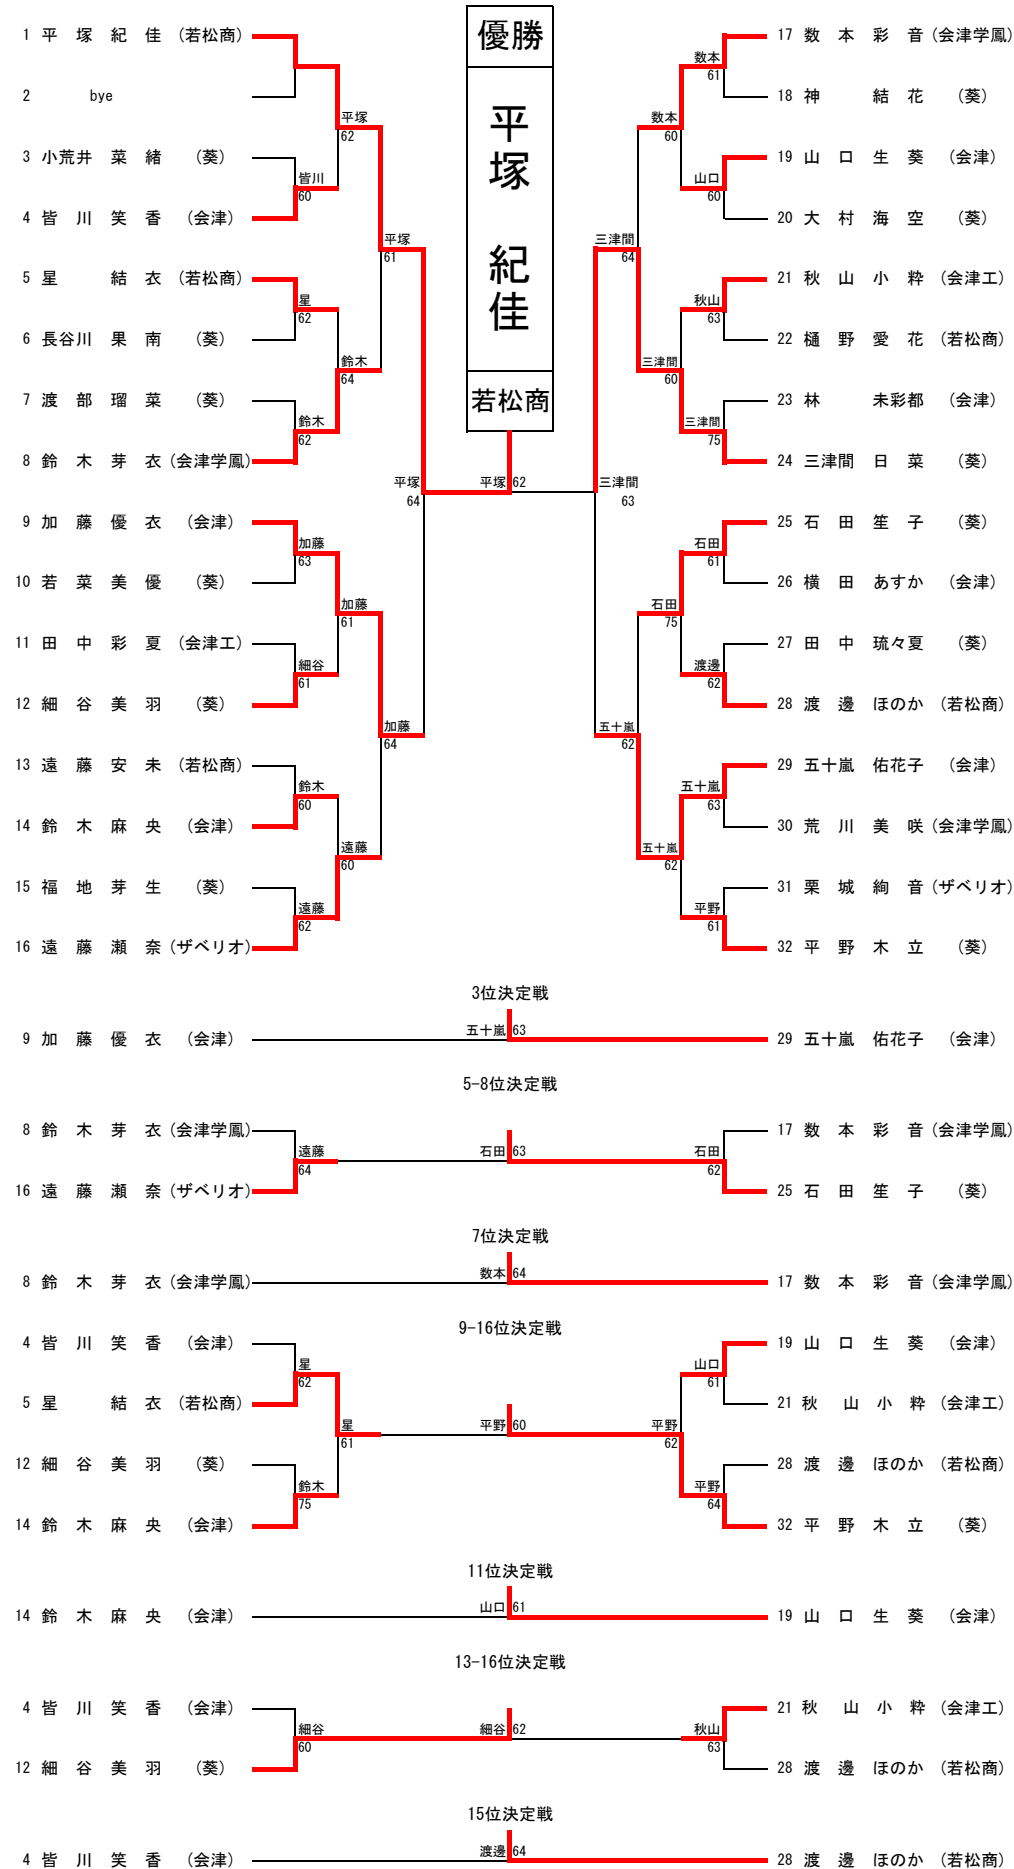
優勝

平塚紀佳

若松商

1 平塚紀佳 (若松商)
2 bye
3 小荒井菜緒 (葵)
4 皆川笑香 (会津)
5 星 結衣 (若松商)
6 長谷川果南 (葵)
7 渡部瑠菜 (葵)
8 鈴木芽衣 (会津学鳳)
9 加藤優衣 (会津)
10 若菜美優 (葵)
11 田中彩夏 (会津工)
12 細谷美羽 (葵)
13 遠藤安未 (若松商)
14 鈴木麻央 (会津)
15 福地芽生 (葵)
16 遠藤瀬奈 (ザベリオ)

平塚 62
皆川 60
星 62
鈴木 62
鈴木 64
平塚 61
加藤 63
細谷 61
加藤 61
鈴木 60
遠藤 62
遠藤 60
加藤 64
平塚 64
平塚 62

17 数本彩音 (会津学鳳)
18 神 結花 (葵)
19 山口生葵 (会津)
20 大村海空 (葵)
21 秋山小粋 (会津工)
22 樋野愛花 (若松商)
23 林 未彩都 (会津)
24 三津間日菜 (葵)
25 石田笙子 (葵)
26 横田あすか (会津)
27 田中琉々夏 (葵)
28 渡邊ほのか (若松商)
29 五十嵐佑花子 (会津)
30 荒川美咲 (会津学鳳)
31 栗城絢音 (ザベリオ)
32 平野木立 (葵)

数本 61
山口 60
数本 60
秋山 63
三津間 75
三津間 60
三津間 64
石田 61
渡邊 62
石田 75
五十嵐 63
平野 61
五十嵐 62
五十嵐 62
三津間 63

3位決定戦
9 加藤優衣 (会津)
29 五十嵐佑花子 (会津)
五十嵐 63

5-8位決定戦
8 鈴木芽衣 (会津学鳳)
16 遠藤瀬奈 (ザベリオ)
17 数本彩音 (会津学鳳)
25 石田笙子 (葵)
遠藤 64
石田 63
石田 62

7位決定戦
8 鈴木芽衣 (会津学鳳)
17 数本彩音 (会津学鳳)
数本 64

9-16位決定戦
4 皆川笑香 (会津)
5 星 結衣 (若松商)
12 細谷美羽 (葵)
14 鈴木麻央 (会津)
19 山口生葵 (会津)
21 秋山小粋 (会津工)
28 渡邊ほのか (若松商)
32 平野木立 (葵)
星 62
鈴木 75
星 61
平野 60
山口 61
平野 64
平野 62

11位決定戦
14 鈴木麻央 (会津)
19 山口生葵 (会津)
山口 61

13-16位決定戦
4 皆川笑香 (会津)
12 細谷美羽 (葵)
21 秋山小粋 (会津工)
28 渡邊ほのか (若松商)
細谷 60
細谷 62
秋山 63

15位決定戦
4 皆川笑香 (会津)
28 渡邊ほのか (若松商)
渡邊 64